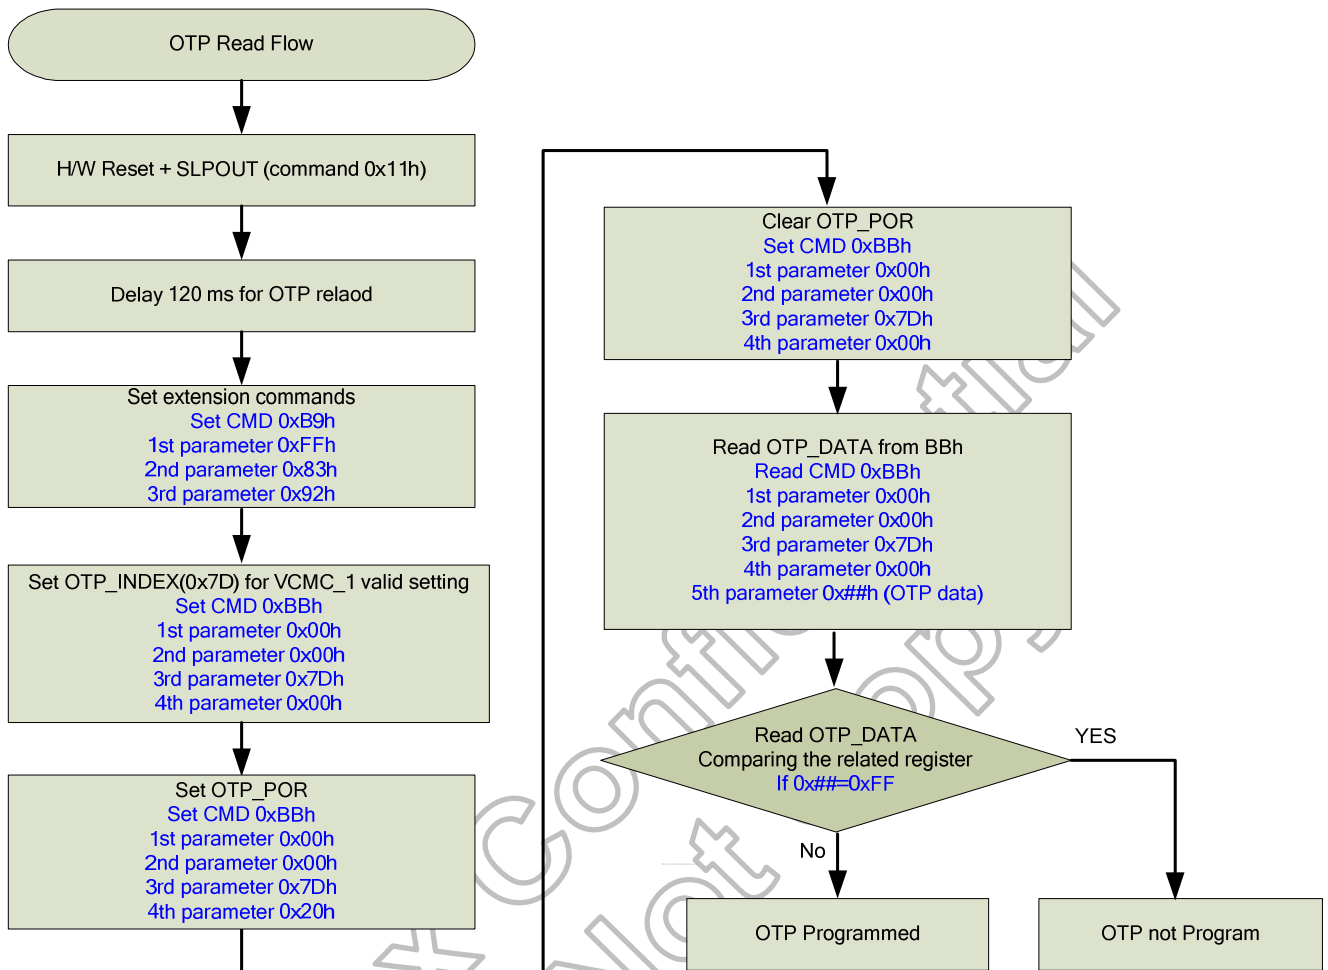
OTP Read Flow

H/W Reset + SLPOUT (command 0x11h)

Delay 120 ms for OTP relaod

Set extension commands
Set CMD 0xB9h
1st parameter 0xFFh
2nd parameter 0x83h
3rd parameter 0x92h

Set OTP_INDEX(0x7D) for VCMC_1 valid setting
Set CMD 0xBBh
1st parameter 0x00h
2nd parameter 0x00h
3rd parameter 0x7Dh
4th parameter 0x00h

Set OTP_POR
Set CMD 0xBBh
1st parameter 0x00h
2nd parameter 0x00h
3rd parameter 0x7Dh
4th parameter 0x20h

Clear OTP_POR
Set CMD 0xBBh
1st parameter 0x00h
2nd parameter 0x00h
3rd parameter 0x7Dh
4th parameter 0x00h

Read OTP_DATA from BBh
Read CMD 0xBBh
1st parameter 0x00h
2nd parameter 0x00h
3rd parameter 0x7Dh
4th parameter 0x00h
5th parameter 0x##h (OTP data)

Read OTP_DATA
Comparing the related register
If 0x##=0xFF

YES

No

OTP Programmed

OTP not Program